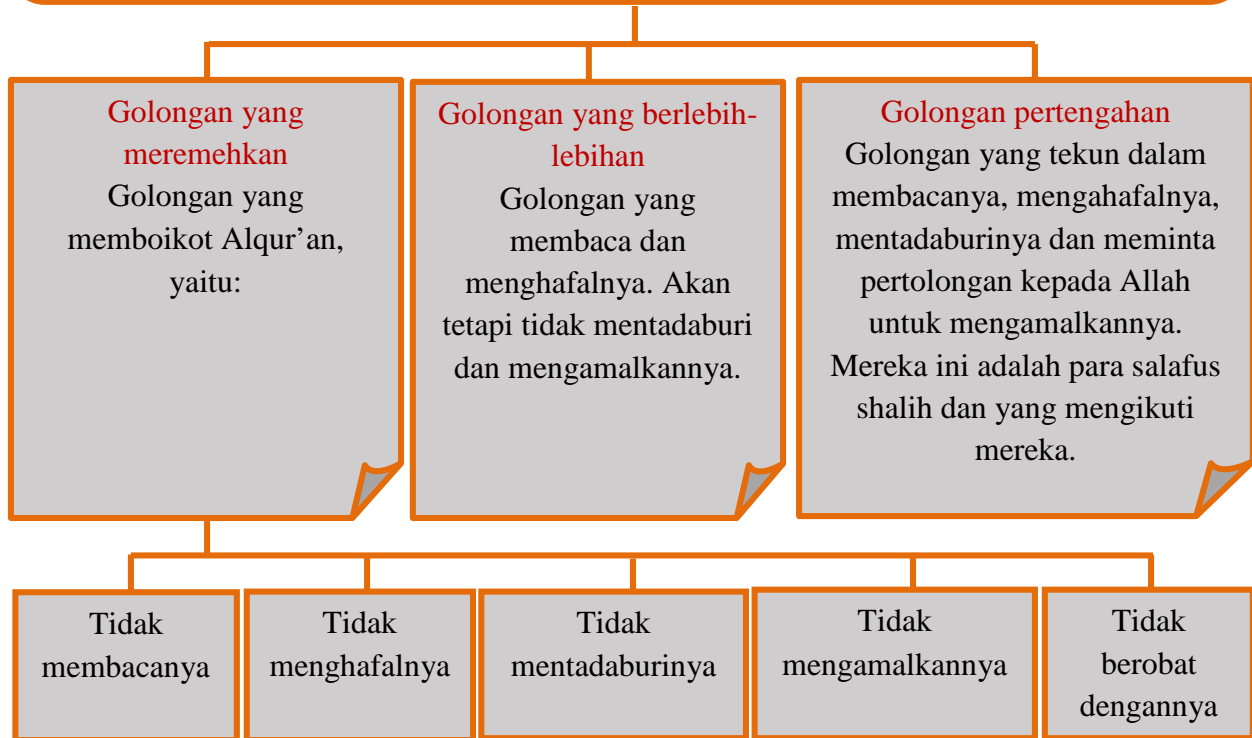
Golongan yang meremehkan
Golongan yang memboikot Alqur’an, yaitu:

Golongan yang berlebih-lebihan
Golongan yang membaca dan menghafalnya. Akan tetapi tidak mentadaburi dan mengamalkannya.

Golongan pertengahan
Golongan yang tekun dalam membacanya, mengahafalnya, mentadaburinya dan meminta pertolongan kepada Allah untuk mengamalkannya. Mereka ini adalah para salafus shalih dan yang mengikuti mereka.

Tidak membacanya

Tidak menghafalnya

Tidak mentadaburinya

Tidak mengamalkannya

Tidak berobat dengannya